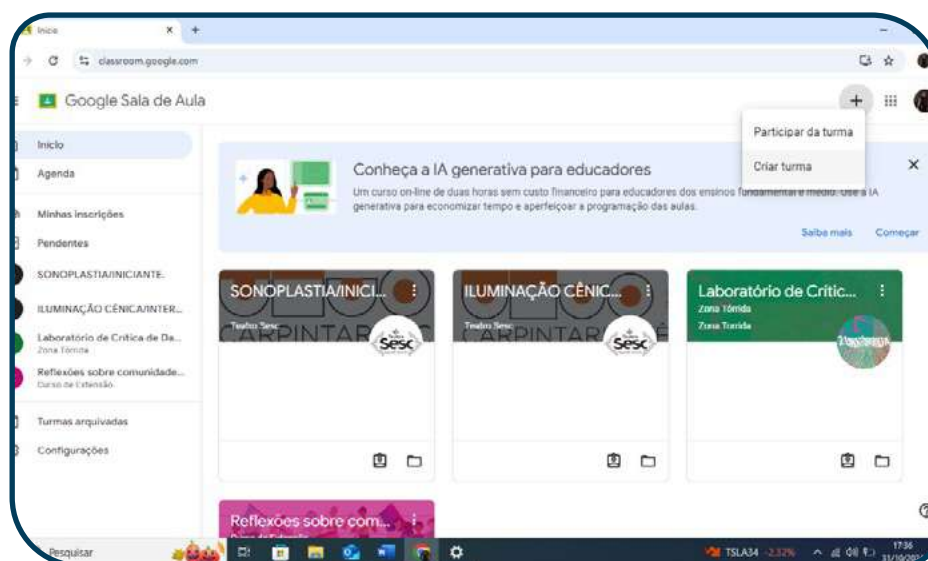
Início
classroom.google.com
Google Sala de Aula
Participar da turma
Criar turma
Início
Agenda
Minhas inscrições
Pendentes
SONOPLASTIA/INICIANTE.
ILUMINAÇÃO CÊNICA/INTER...
Laboratório de Crítica de Da...
Zona Tórrida
Reflexões sobre comunidade...
Curso de Extensão
Turmas arquivadas
Configurações
Conheça a IA generativa para educadores
Um curso on-line de duas horas sem custo financeiro para educadores dos ensinos fundamental e médio. Use a IA generativa para economizar tempo e aperfeiçoar a programação das aulas.
Saiba mais
Começar
SONOPLASTIA/INICI...
Teatro Sesc
Sesc
ILUMINAÇÃO CÊNIC...
Teatro Sesc
Sesc
Laboratório de Critic...
Zona Tórrida
Zona Tórrida
Reflexões sobre com...
Curso de Extensão
Pesquisar
TSLA34 -2,32%
17:36
31/10/20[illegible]